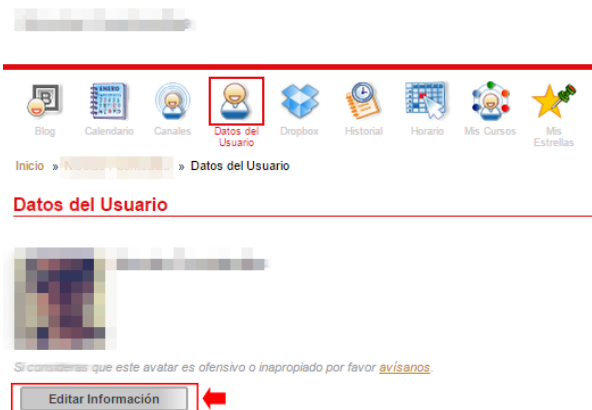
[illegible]

Blog Calendario Canales Datos del Usuario Dropbox Historial Horario Mis Cursos Mis Estrellas

ENERO

Inicio » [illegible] » Datos del Usuario

Datos del Usuario

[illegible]

Si consideras que este avatar es ofensivo o inapropiado por favor avísanos.

Editar Información